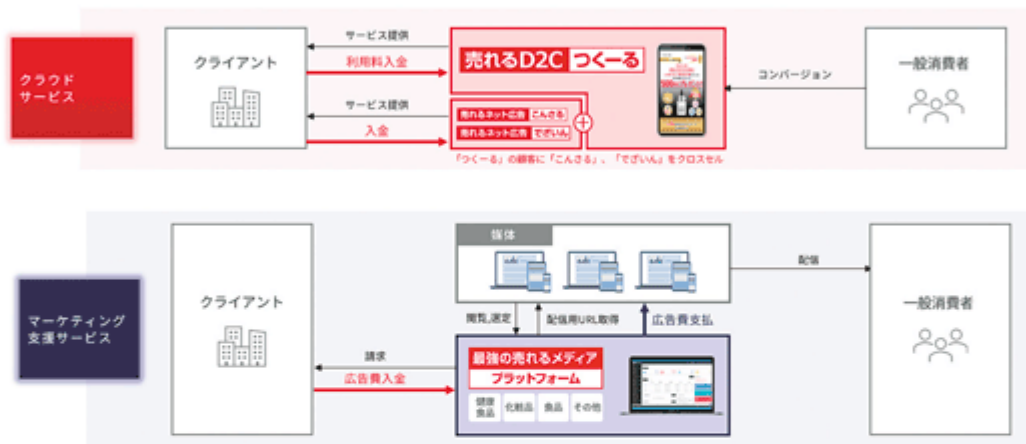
クラウドサービス

クライアント

サービス提供

利用料入金

売れるD2C つくーる

コンバージョン

一般消費者

サービス提供

入金

売れるネット広告 こんさる

売れるネット広告 でざいん

「つくーる」の顧客に「こんさる」、「でざいん」をクロスセル

マーケティング支援サービス

クライアント

媒体

配信

一般消費者

閲覧,選定

配信用URL取得

広告費支払

請求

広告費入金

最強の売れるメディア

プラットフォーム

健康食品

化粧品

食品

その他